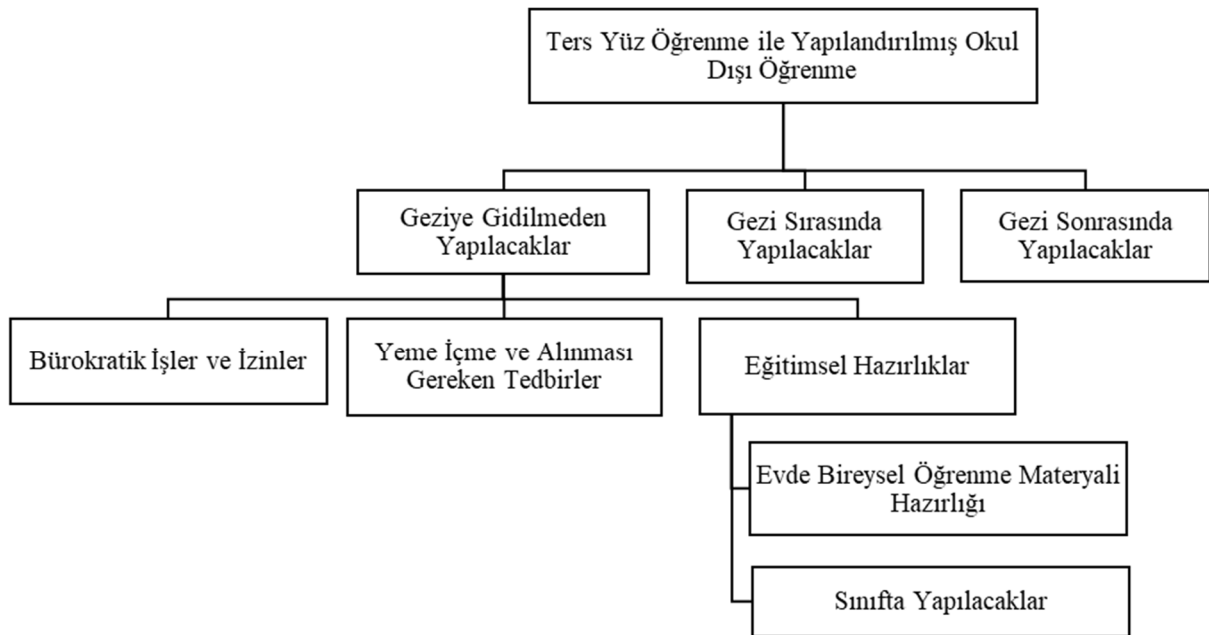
Ters Yüz Öğrenme ile Yapılandırılmış Okul Dışı Öğrenme

Geziye Gidilmeden Yapılacaklar

Gezi Sırasında Yapılacaklar

Gezi Sonrasında Yapılacaklar

Bürokratik İşler ve İzinler

Yeme İçme ve Alınması Gereken Tedbirler

Eğitimsel Hazırlıklar

Evde Bireysel Öğrenme Materyali Hazırlığı

Sınıfta Yapılacaklar